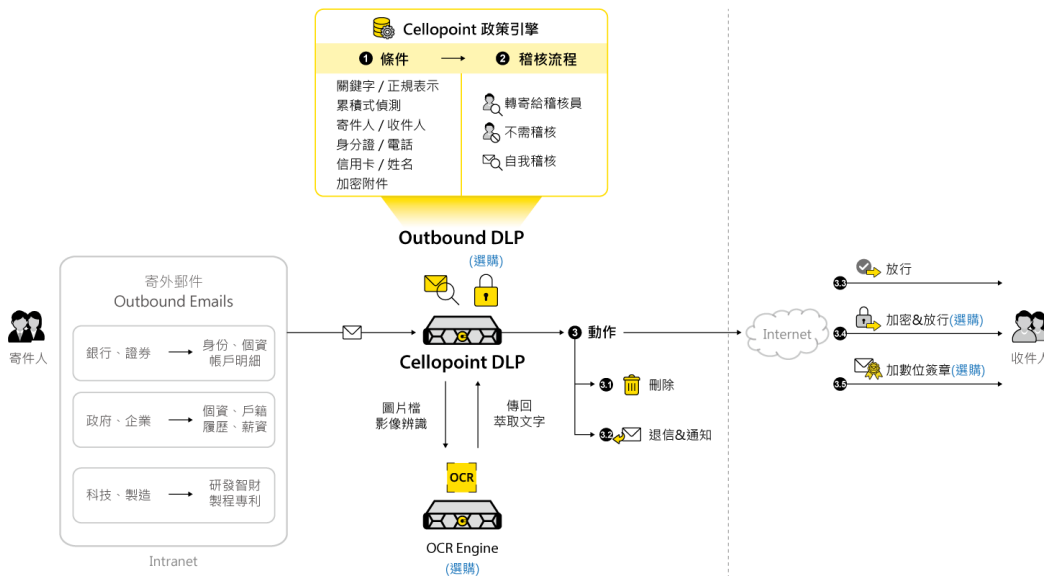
Cellopoint 政策引擎

❶ 條件 → ❷ 稽核流程

關鍵字 / 正規表示
累積式偵測
寄件人 / 收件人
身分證 / 電話
信用卡 / 姓名
加密附件

轉寄給稽核員
不需稽核
自我稽核

Outbound DLP
(選購)

寄件人

寄外郵件
Outbound Emails

銀行、證券 → 身份、個資 帳戶明細

政府、企業 → 個資、戶籍 履歷、薪資

科技、製造 → 研發智財 製程專利

Intranet

Cellopoint DLP

❸ 動作

圖片檔 影像辨識

傳回 萃取文字

OCR

OCR Engine
(選購)

3.1 刪除

3.2 退信&通知

Internet

3.3 放行

3.4 加密&放行(選購)

3.5 加數位簽章(選購)

收件人